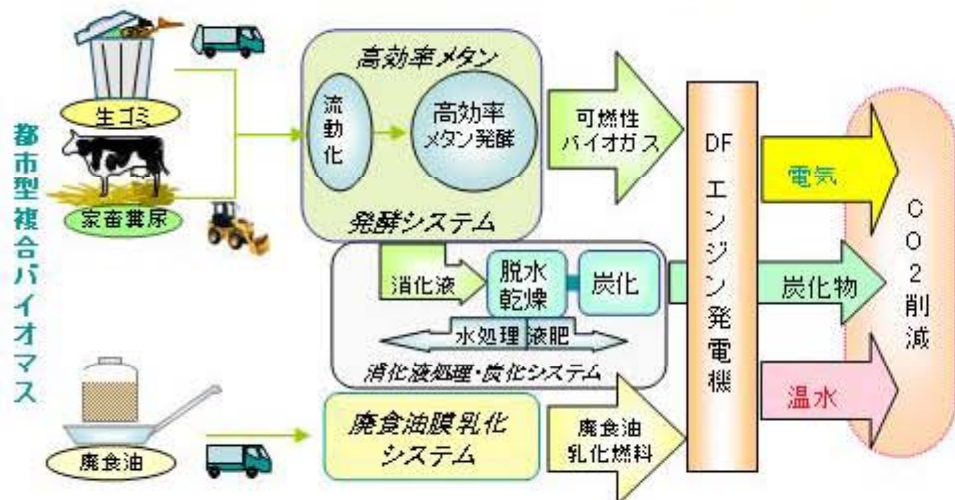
都市型複合バイオマス

生ゴミ

家畜糞尿

廃食油

高効率メタン

流動化

高効率メタン発酵

発酵システム

可燃性バイオガス

消化液

脱水乾燥

炭化

水処理

液肥

消化液処理・炭化システム

廃食油膜乳化システム

廃食油乳化燃料

DF エンジン発電機

電気

炭化物

温水

CO2削減